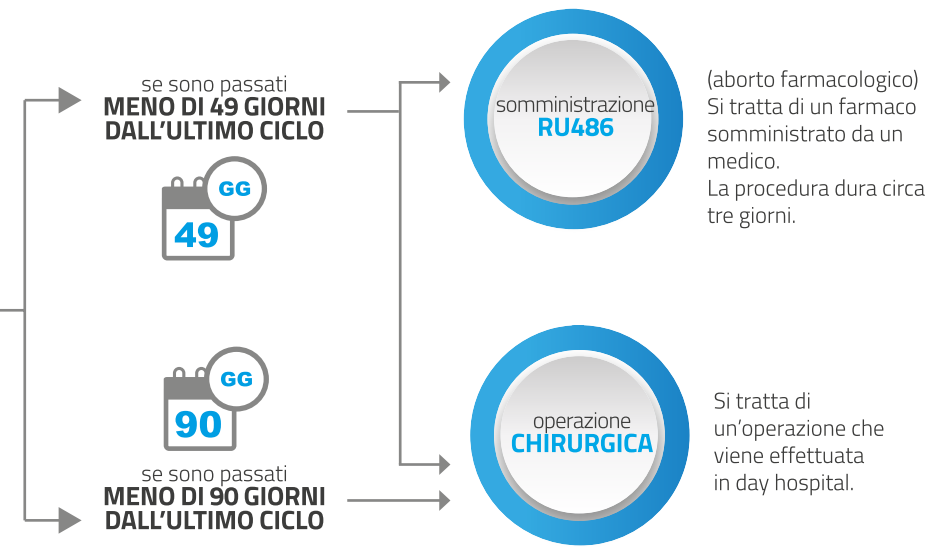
se sono passati
MENO DI 49 GIORNI
DALL'ULTIMO CICLO

GG
49

somministrazione
RU486

(aborto farmacologico)
Si tratta di un farmaco somministrato da un medico.
La procedura dura circa tre giorni.

GG
90

se sono passati
MENO DI 90 GIORNI
DALL'ULTIMO CICLO

operazione
CHIRURGICA

Si tratta di un'operazione che viene effettuata in day hospital.